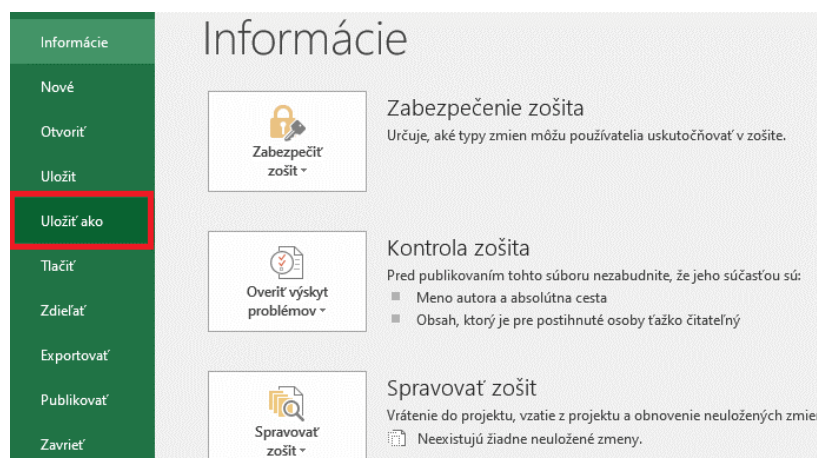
Informácie
Nové
Otvoriť
Uložiť
Uložiť ako
Tlačiť
Zdieľať
Exportovať
Publikovať
Zavrieť

Informácie

Zabezpečiť zošit

Zabezpečenie zošita
Určuje, aké typy zmien môžu používatelia uskutočňovať v zošite.

Overiť výskyt problémov

Kontrola zošita
Pred publikovaním tohto súboru nezabudnite, že jeho súčasťou sú:
Meno autora a absolútna cesta
Obsah, ktorý je pre postihnuté osoby ťažko čitateľný

Spravovať zošit

Spravovať zošit
Vrátenie do projektu, vzatie z projektu a obnovenie neuložených zmie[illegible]
Neexistujú žiadne neuložené zmeny.